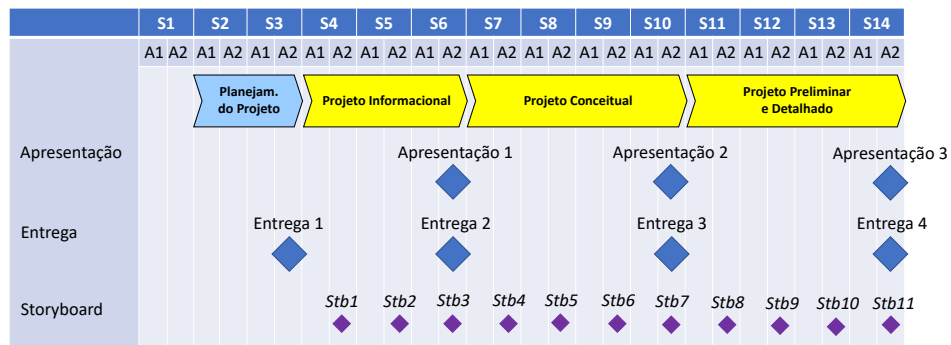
| | S1 | S2 | S3 | S4 | S5 | S6 | S7 | S8 | S9 | S10 | S11 | S12 | S13 | S14 |
|---|---|---|---|---|---|---|---|---|---|---|---|---|---|---|
| | A1 A2 | A1 A2 | A1 A2 | A1 A2 | A1 A2 | A1 A2 | A1 A2 | A1 A2 | A1 A2 | A1 A2 | A1 A2 | A1 A2 | A1 A2 | A1 A2 |

Planejam. do Projeto

Projeto Informacional

Projeto Conceitual

Projeto Preliminar e Detalhado

Apresentação

Apresentação 1

Apresentação 2

Apresentação 3

Entrega

Entrega 1

Entrega 2

Entrega 3

Entrega 4

Storyboard

Stb1 Stb2 Stb3 Stb4 Stb5 Stb6 Stb7 Stb8 Stb9 Stb10 Stb11